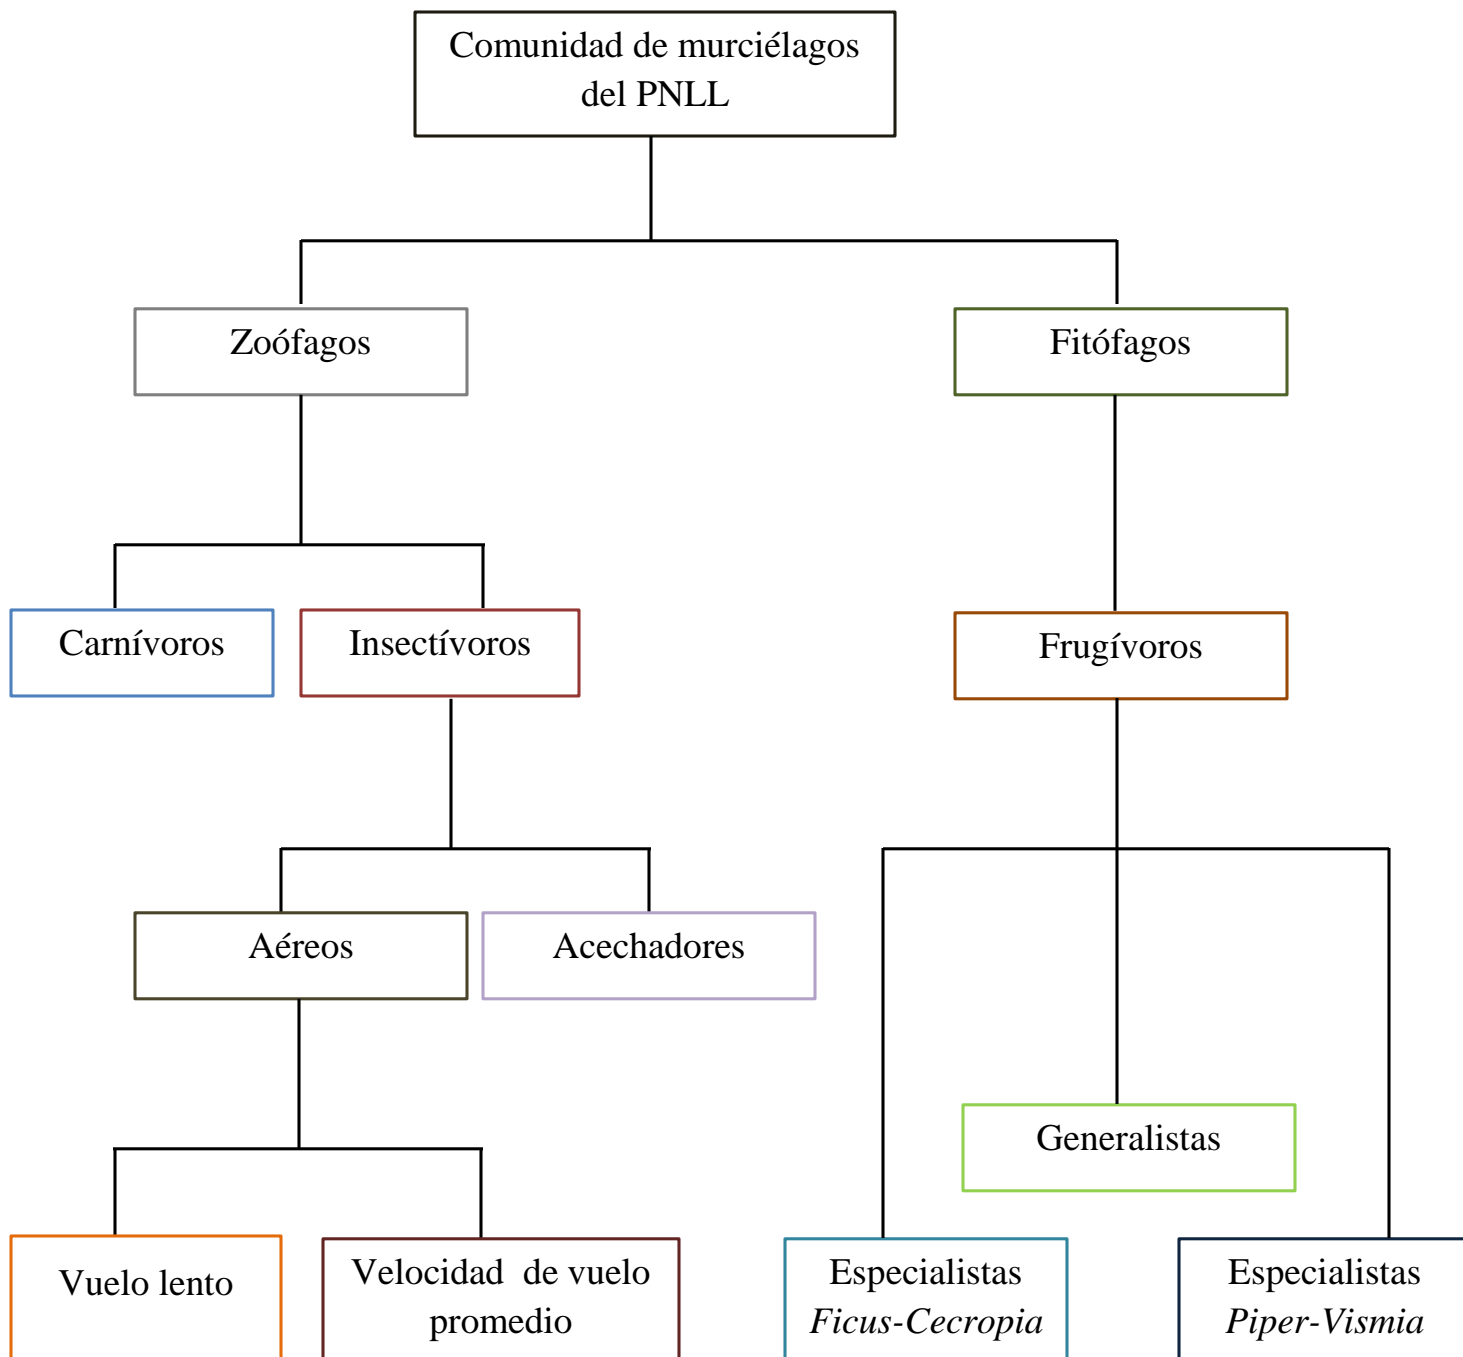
Comunidad de murciélagos del PNLL

Zoófagos

Fitófagos

Carnívoros

Insectívoros

Frugívoros

Aéreos

Acechadores

Generalistas

Vuelo lento

Velocidad de vuelo promedio

Especialistas *Ficus-Cecropia*

Especialistas *Piper-Vismia*